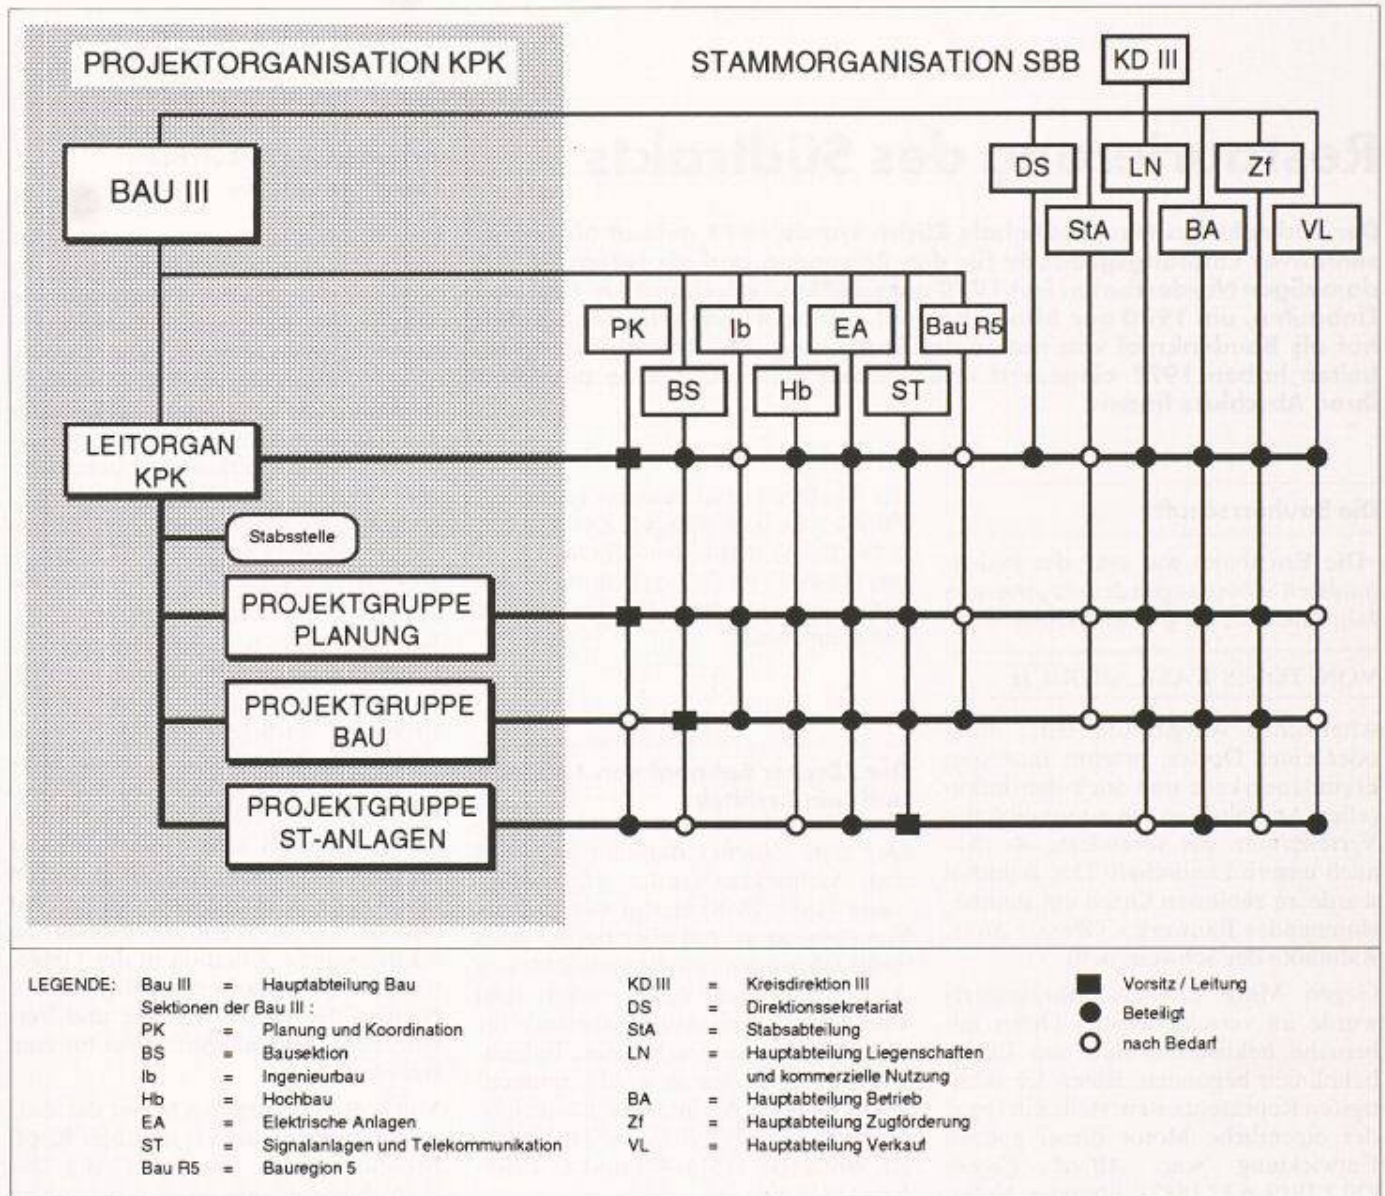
PROJEKTORGANISATION KPK

STAMMORGANISATION SBB

KD III

BAU III

DS LN Zf

StA BA VL

PK Ib EA Bau R5

BS Hb ST

LEITORGAN KPK

Stabsstelle

PROJEKTGRUPPE PLANUNG

PROJEKTGRUPPE BAU

PROJEKTGRUPPE ST-ANLAGEN

LEGENDE: Bau III = Hauptabteilung Bau
Sektionen der Bau III :
PK = Planung und Koordination
BS = Bausektion
Ib = Ingenieurbau
Hb = Hochbau
EA = Elektrische Anlagen
ST = Signalanlagen und Telekommunikation
Bau R5 = Bauregion 5

KD III = Kreisdirektion III
DS = Direktionssekretariat
StA = Stabsabteilung
LN = Hauptabteilung Liegenschaften und kommerzielle Nutzung
BA = Hauptabteilung Betrieb
Zf = Hauptabteilung Zugförderung
VL = Hauptabteilung Verkauf

Vorsitz / Leitung
Beteiligt
nach Bedarf